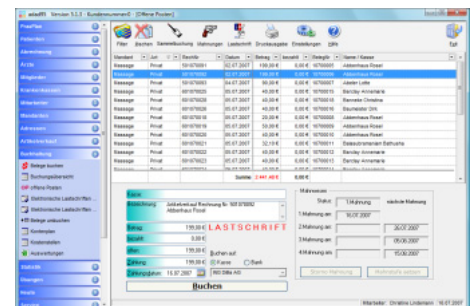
adadf5 Version 5.0.5 - Kundennummer:0 [Offline Modus]

Filter Buchen Sammelbuchung Mahnungen Lastschrift Druckausgabe Einstellungen Hilfe Exit

Praxisfälle
Patienten
Abrechnung
Ärzte
Mitglieder
Krankenkassen
Mitarbeiter
Wunderlist
Adressen
Artikelverkauf
Buchhaltung
Belege buchen
Buchungsübersicht
offene Posten
Elektronische Lastschriften
Elektronische Lastschriften
Belege umbuchen
Kontenplan
Kostenstellen
Auswertungen
Statistik
Übungen
Briefe
Verwaltung

| Standard | Art | Beleg | Datum | Betrag | bezahlt | Belegnr | Name / Kasse |
|---|---|---|---|---|---|---|---|
| Massage | Privat | 501070001 | 02.07.2007 | 199,00 € | 0,00 € | 10700001 | Abbenhaus Rosel |
| Massage | Privat | 501070002 | 03.07.2007 | 199,00 € | 0,00 € | 10700002 | Abbenhaus Rosel |
| Massage | Privat | 501070024 | 04.07.2007 | 80,00 € | 0,00 € | 10700007 | Adelin Lotte |
| Massage | Privat | 501070025 | 05.07.2007 | 40,00 € | 0,00 € | 10700009 | Barclay Annemarie |
| Massage | Privat | 501070026 | 05.07.2007 | 40,00 € | 0,00 € | 10700010 | Bernecke Christine |
| Massage | Privat | 501070027 | 05.07.2007 | 40,00 € | 0,00 € | 10700016 | Baumeister Dirk |
| Massage | Privat | 501070028 | 20.07.2007 | 50,00 € | 0,00 € | 10700009 | Abbenhaus Rosel |
| Massage | Privat | 501070019 | 20.07.2007 | 20,00 € | 0,00 € | 10700009 | Abbenhaus Rosel |
| Massage | Privat | 501070018 | 20.07.2007 | 40,00 € | 0,00 € | 10700008 | Abbenhaus Rosel |
| Massage | Privat | 501070021 | 20.07.2007 | 32,10 € | 0,00 € | 10700011 | Baldauf-Hartmann Bathusha |
| Massage | Privat | 501070022 | 20.07.2007 | 40,00 € | 0,00 € | 10700012 | Barclay Annemarie |
| Massage | Privat | 501070023 | 20.07.2007 | 40,00 € | 0,00 € | 10700013 | Barclay Annemarie |

Summe: 2.441,40 €

Kasse
Bezeichnung: Jahresentgelt Rechnung Nr. 501070002 Abbenhaus Rosel
Betrag 199,00 € LASTSCHRIFT
bezahlt 0,00 €
Skonto 0,00 €
offen 199,00 €
Zahlung 199,00 € Buchen auf: Kasse Bank
Zahlungsdatum: 16.07.2007 ING DiBa AG
Buchen

Mahnwesen
Status: 1.Mahnung nächste Mahnung
1.Mahnung am: 16.07.2007
2.Mahnung am: 26.07.2007
3.Mahnung am: 05.08.2007
4.Mahnung am: 15.08.2007
Storno Mahnung Mahnstufe setzen

Mitarbeiter: Christine Lindemann 16.07.2007